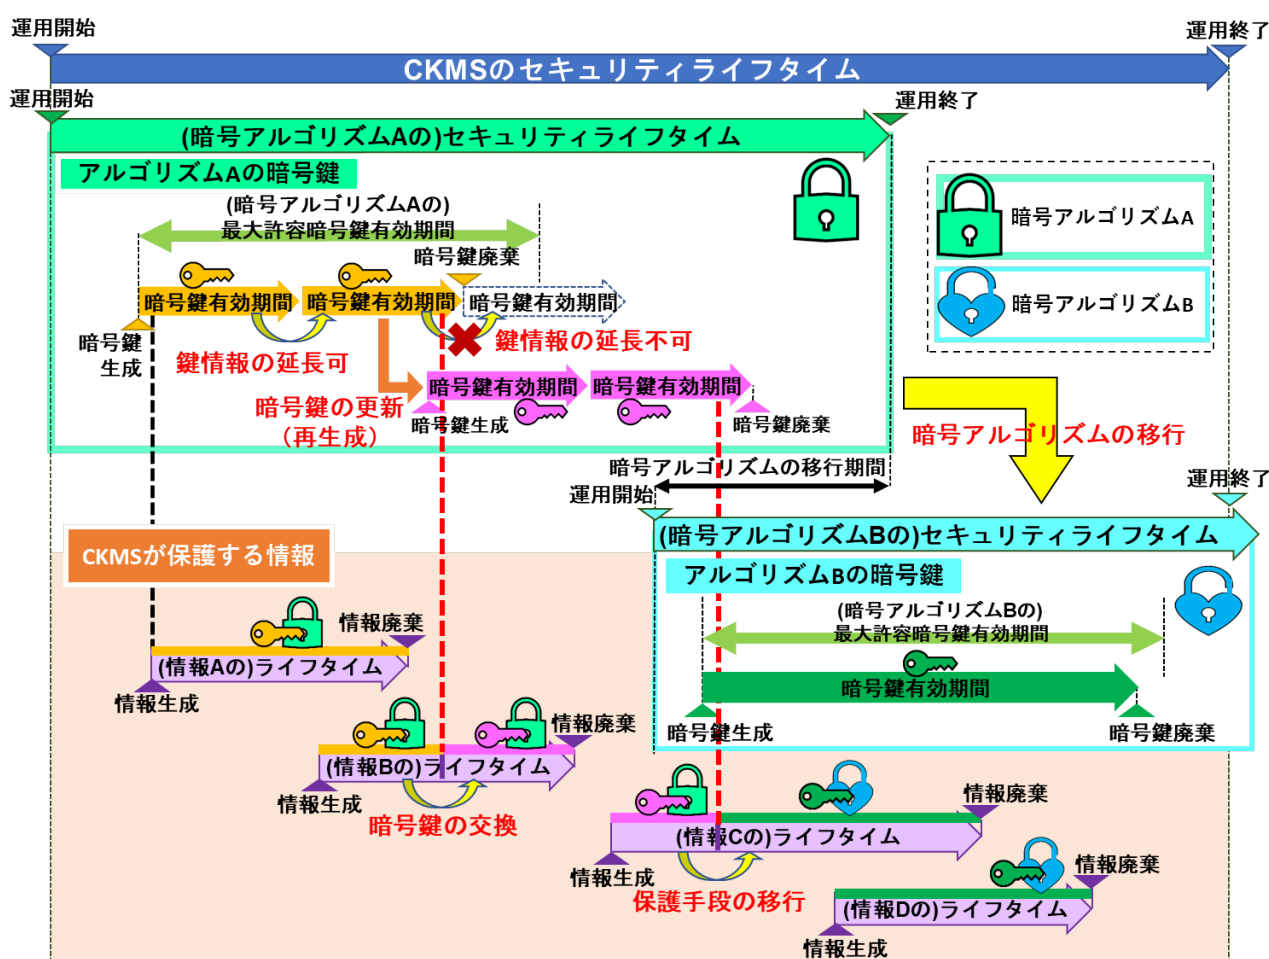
運用開始

運用終了

CKMSのセキュリティライフタイム

運用開始

運用終了

(暗号アルゴリズムAの)セキュリティライフタイム

アルゴリズムAの暗号鍵

(暗号アルゴリズムAの)
最大許容暗号鍵有効期間

暗号鍵廃棄

暗号鍵有効期間 暗号鍵有効期間 暗号鍵有効期間

暗号鍵生成

鍵情報の延長可

鍵情報の延長不可

暗号鍵の更新
（再生成）

暗号鍵有効期間 暗号鍵有効期間

暗号鍵生成

暗号鍵廃棄

暗号アルゴリズムA

暗号アルゴリズムB

暗号アルゴリズムの移行

暗号アルゴリズムの移行期間

運用開始

運用終了

(暗号アルゴリズムBの)セキュリティライフタイム

アルゴリズムBの暗号鍵

(暗号アルゴリズムBの)
最大許容暗号鍵有効期間

暗号鍵有効期間

暗号鍵生成

暗号鍵廃棄

CKMSが保護する情報

情報廃棄

(情報Aの)ライフタイム

情報生成

情報廃棄

(情報Bの)ライフタイム

情報生成

暗号鍵の交換

情報廃棄

(情報Cの)ライフタイム

情報生成

保護手段の移行

情報廃棄

(情報Dの)ライフタイム

情報生成